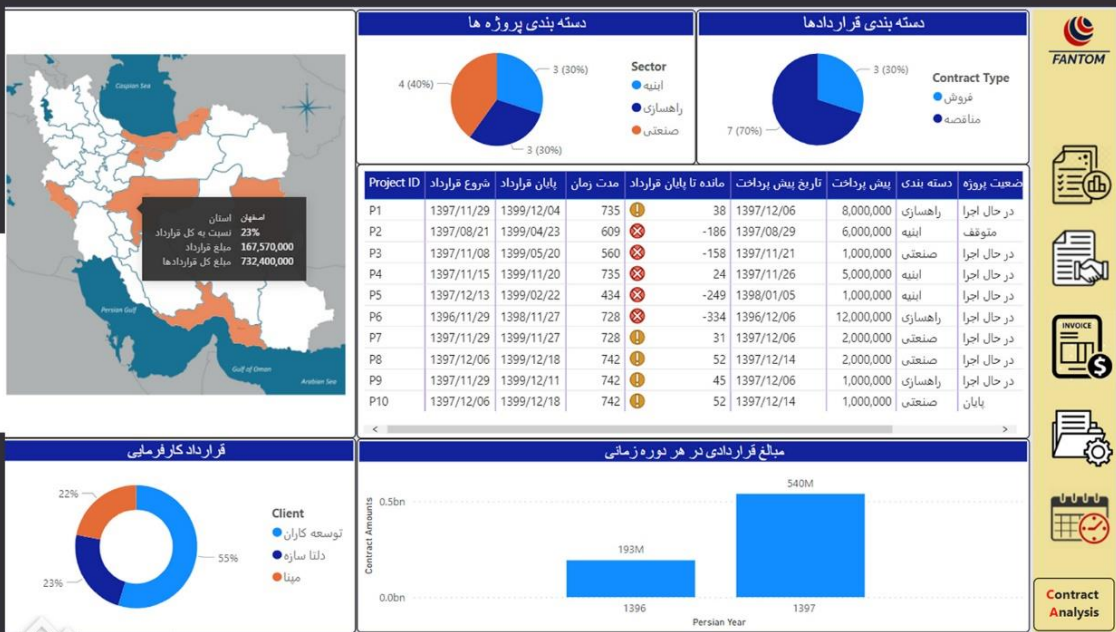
FANTOM

دسته بندی قراردادها

3 (30%)
7 (70%)

Contract Type
فروش
مناقصه

دسته بندی پروژه ها

4 (40%)
3 (30%)
3 (30%)

Sector
ابنیه
راهسازی
صنعتی

Caspian Sea
Persian Gulf
Gulf of Oman
Arabian Sea

| استان | اصفهان |
|---|---|
| نسبت به کل قرارداد | 23% |
| مبلغ قرارداد | 167,570,000 |
| مبلغ کل قراردادها | 732,400,000 |

| Project ID | شروع قرارداد | پایان قرارداد | مدت زمان | مانده تا پایان قرارداد | | تاریخ پیش پرداخت | پیش پرداخت | دسته بندی | ضعیت پروژه |
|---|---|---|---|---|---|---|---|---|---|
| P1 | 1397/11/29 | 1399/12/04 | 735 | ! | 38 | 1397/12/06 | 8,000,000 | راهسازی | در حال اجرا |
| P2 | 1397/08/21 | 1399/04/23 | 609 | ✕ | -186 | 1397/08/29 | 6,000,000 | ابنیه | متوقف |
| P3 | 1397/11/08 | 1399/05/20 | 560 | ✕ | -158 | 1397/11/21 | 1,000,000 | صنعتی | در حال اجرا |
| P4 | 1397/11/15 | 1399/11/20 | 735 | ! | 24 | 1397/11/26 | 5,000,000 | ابنیه | در حال اجرا |
| P5 | 1397/12/13 | 1399/02/22 | 434 | ✕ | -249 | 1398/01/05 | 1,000,000 | ابنیه | در حال اجرا |
| P6 | 1396/11/29 | 1398/11/27 | 728 | ✕ | -334 | 1396/12/06 | 12,000,000 | راهسازی | در حال اجرا |
| P7 | 1397/11/29 | 1399/11/27 | 728 | ! | 31 | 1397/12/06 | 2,000,000 | صنعتی | در حال اجرا |
| P8 | 1397/12/06 | 1399/12/18 | 742 | ! | 52 | 1397/12/14 | 2,000,000 | صنعتی | در حال اجرا |
| P9 | 1397/11/29 | 1399/12/11 | 742 | ! | 45 | 1397/12/06 | 1,000,000 | راهسازی | در حال اجرا |
| P10 | 1397/12/06 | 1399/12/18 | 742 | ! | 52 | 1397/12/14 | 1,000,000 | صنعتی | پایان |

قرارداد کارفرمایی

22%
23%
55%

Client
توسعه کاران
دلتا سازه
مینا

مبالغ قراردادی در هر دوره زمانی

Contract Amounts
0.5bn
0.0bn
193M
540M
1396
1397
Persian Year

INVOICE

Contract Analysis